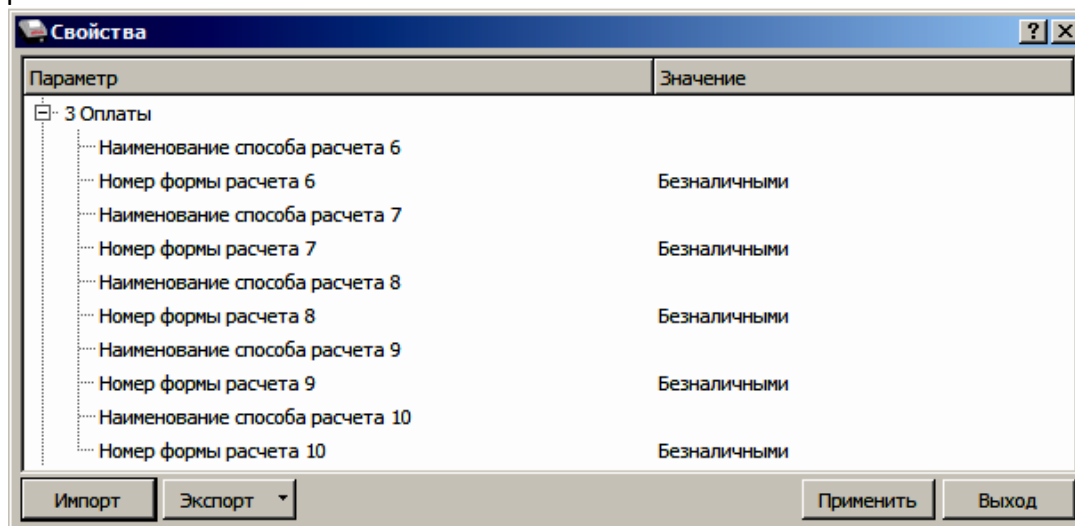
Свойства ? X

| Параметр | Значение |
|---|---|
| 3 Оплаты | |
| Наименование способа расчета 6 | |
| Номер формы расчета 6 | Безналичными |
| Наименование способа расчета 7 | |
| Номер формы расчета 7 | Безналичными |
| Наименование способа расчета 8 | |
| Номер формы расчета 8 | Безналичными |
| Наименование способа расчета 9 | |
| Номер формы расчета 9 | Безналичными |
| Наименование способа расчета 10 | |
| Номер формы расчета 10 | Безналичными |

Импорт Экспорт Применить Выход